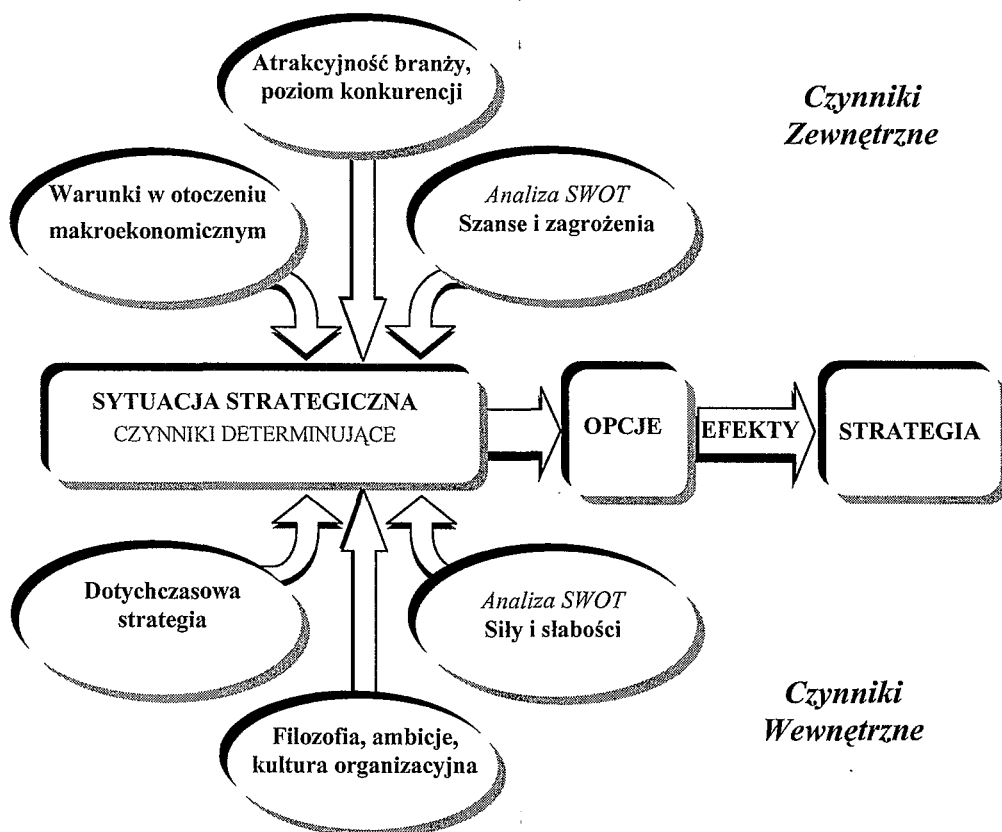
Atrakcyjność branży, poziom konkurencji

Czynniki Zewnętrzne

Warunki w otoczeniu makroekonomicznym

Analiza SWOT
Szanse i zagrożenia

SYTUACJA STRATEGICZNA
CZYNNIKI DETERMINUJĄCE

OPCJE

EFEKTY

STRATEGIA

Dotychczasowa strategia

Analiza SWOT
Siły i słabości

Czynniki Wewnętrzne

Filozofia, ambicje, kultura organizacyjna